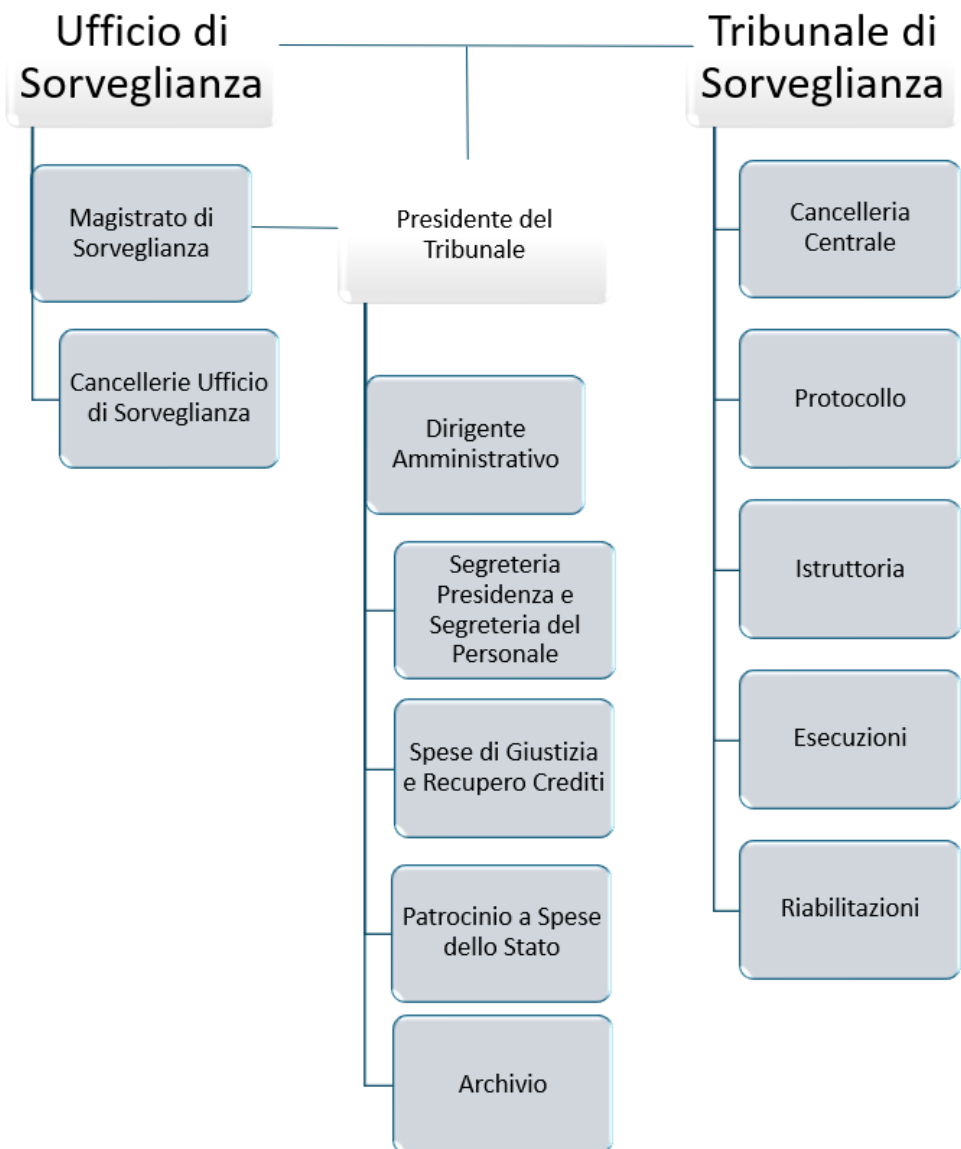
Ufficio di Sorveglianza

Tribunale di Sorveglianza

Magistrato di Sorveglianza

Cancellerie Ufficio di Sorveglianza

Presidente del Tribunale

Dirigente Amministrativo

Segreteria Presidenza e Segreteria del Personale

Spese di Giustizia e Recupero Crediti

Patrocinio a Spese dello Stato

Archivio

Cancelleria Centrale

Protocollo

Istruttoria

Esecuzioni

Riabilitazioni